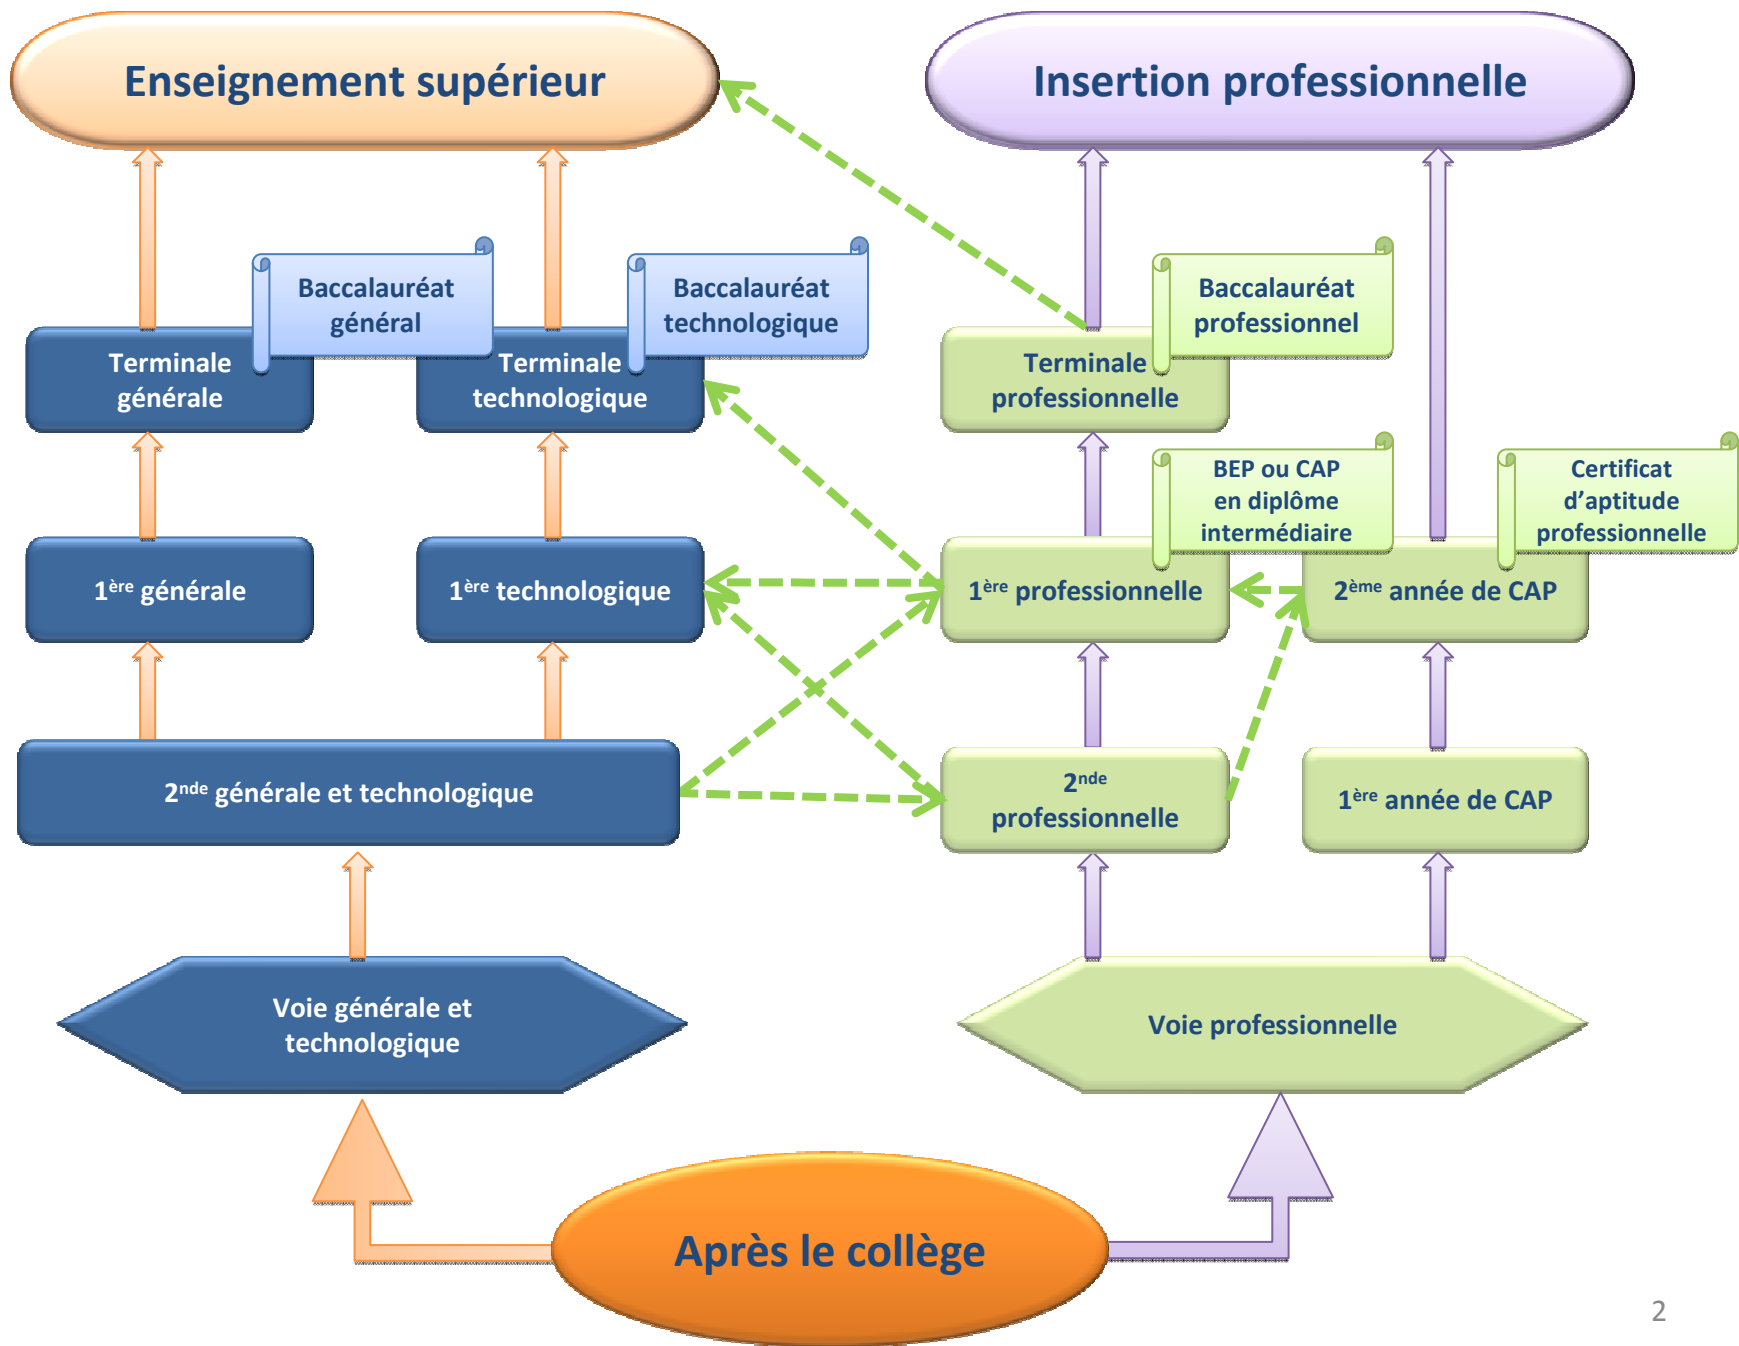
Enseignement supérieur

Insertion professionnelle

Baccalauréat général

Baccalauréat technologique

Baccalauréat professionnel

Terminale générale

Terminale technologique

Terminale professionnelle

BEP ou CAP en diplôme intermédiaire

Certificat d'aptitude professionnelle

1$^{ère}$ générale

1$^{ère}$ technologique

1$^{ère}$ professionnelle

2$^{ème}$ année de CAP

2$^{nde}$ générale et technologique

2$^{nde}$ professionnelle

1$^{ère}$ année de CAP

Voie générale et technologique

Voie professionnelle

Après le collège

2